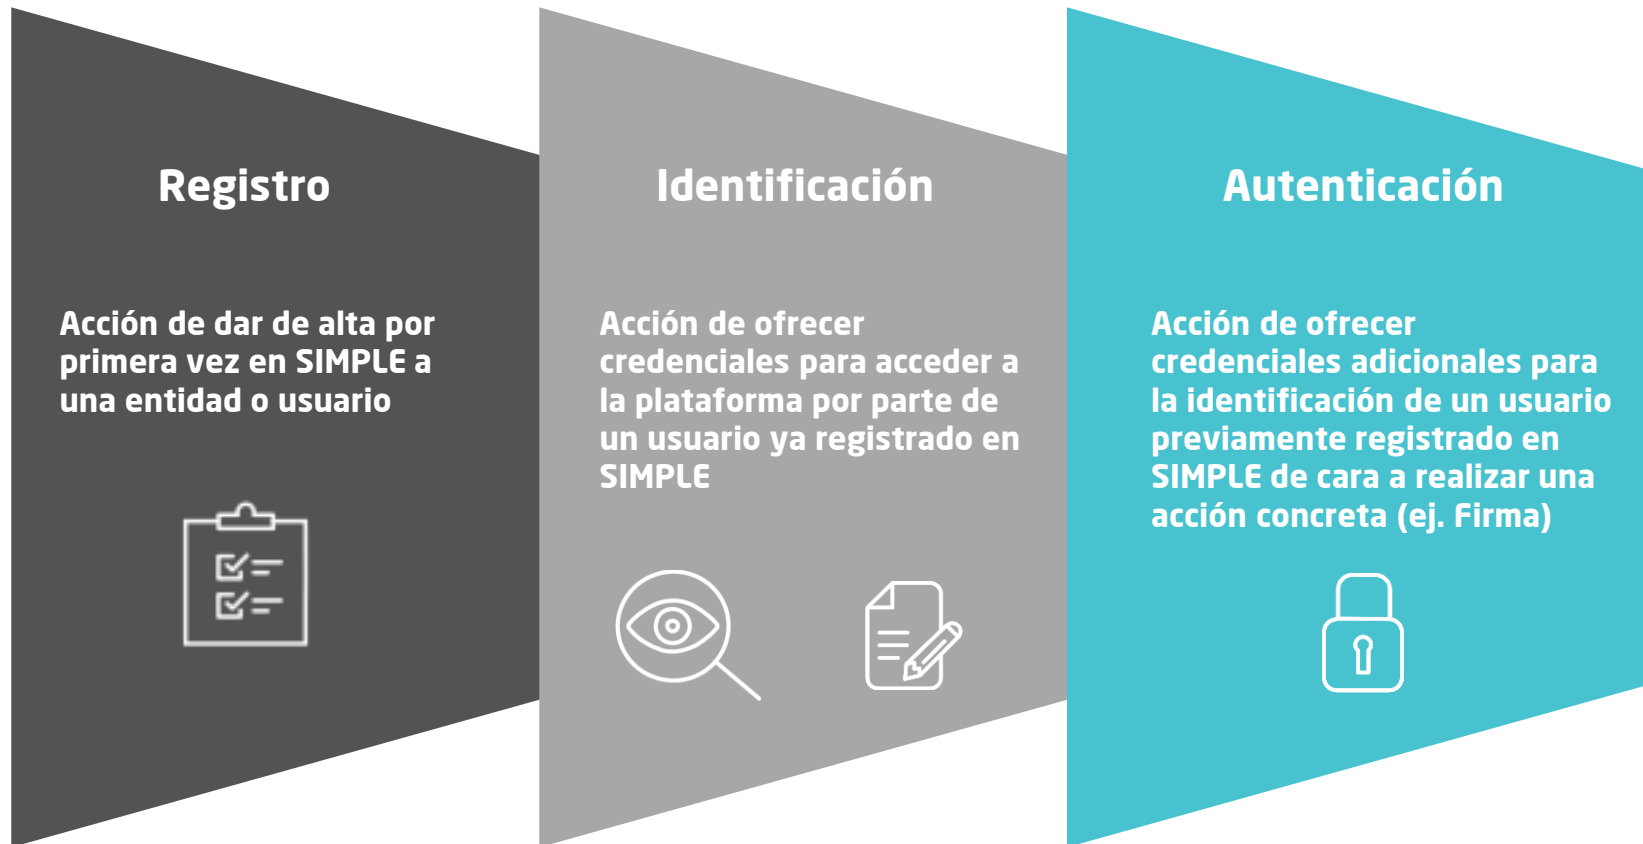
Registro

Acción de dar de alta por primera vez en SIMPLE a una entidad o usuario

Identificación

Acción de ofrecer credenciales para acceder a la plataforma por parte de un usuario ya registrado en SIMPLE

Autenticación

Acción de ofrecer credenciales adicionales para la identificación de un usuario previamente registrado en SIMPLE de cara a realizar una acción concreta (ej. Firma)